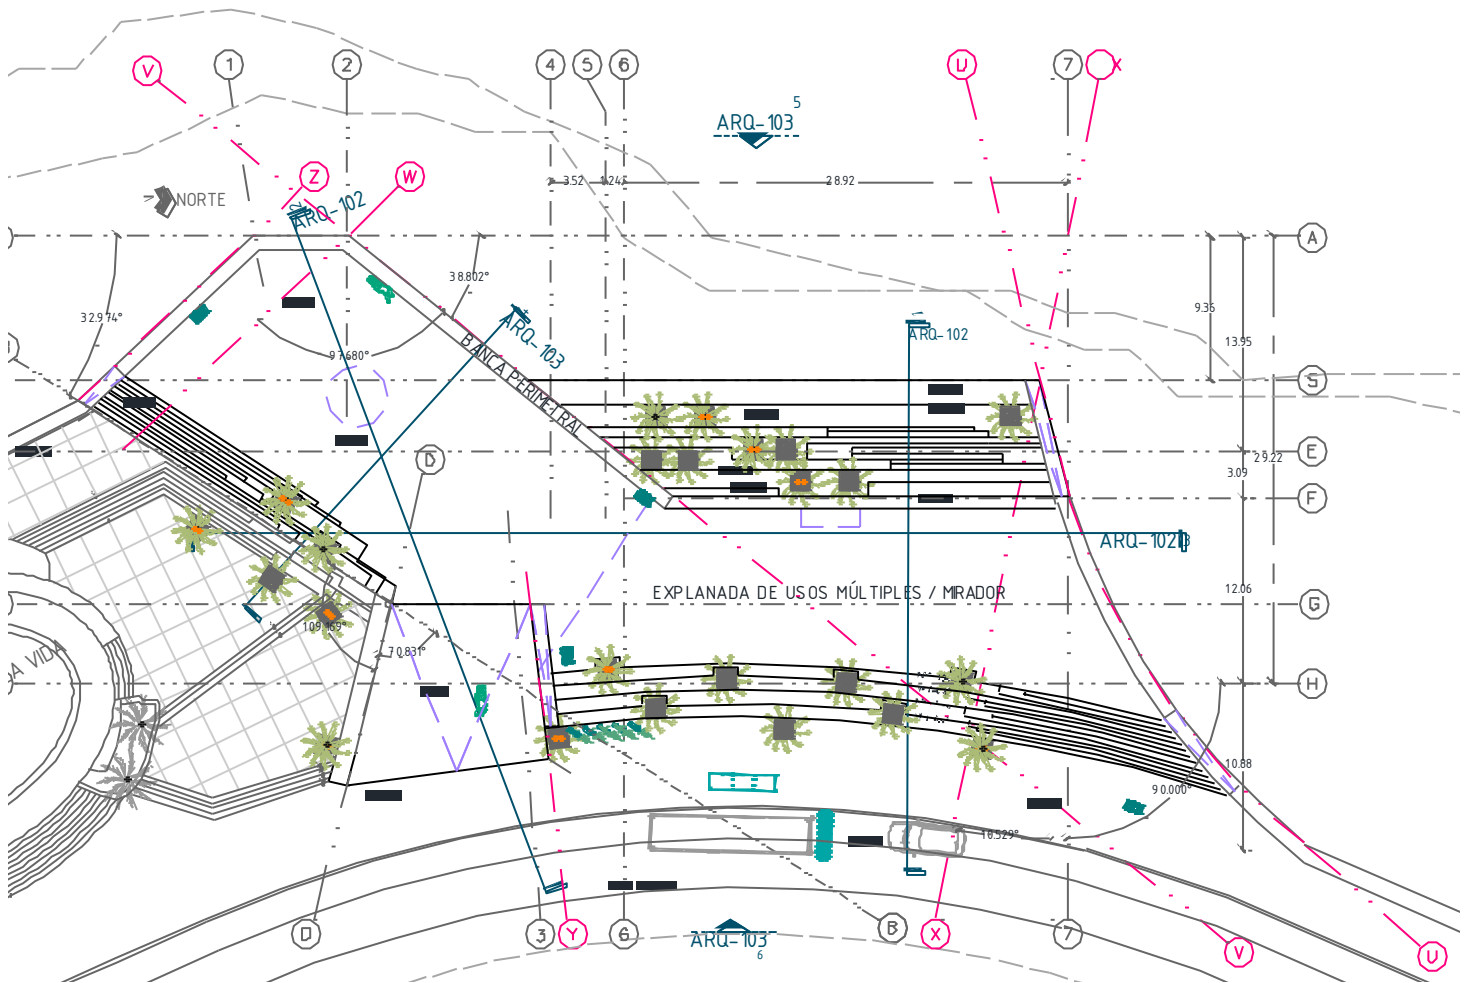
V
1
2
4
5
6
U
7
X
5
ARQ-103
NORTE
Z
W
ARQ-102
3.52
1.24
28.92
A
38.802°
9.36
32.974°
ARQ-103
ARQ-102
13.95
97.680°
BANCA PERIMETRAL
S
D
E
29.22
3.09
F
ARQ-102
EXPLANADA DE USOS MÚLTIPLES / MIRADOR
12.06
G
109.169°
70.831°
A VIDA
H
10.88
90.000°
10.529°
D
3
Y
6
B
X
7
V
U
ARQ-103
6